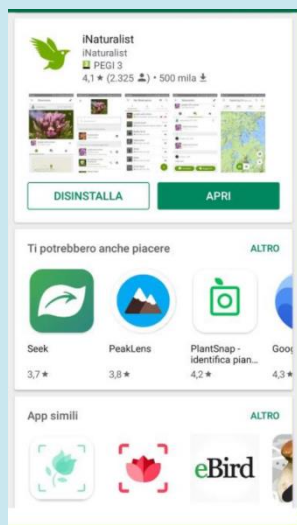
iNaturalist
iNaturalist
PEGI 3
4,1 ★ (2.325 ) • 500 mila

DISINSTALLA
APRI

Ti potrebbero anche piacere
ALTRO

Seek
3,7 ★

PeakLens
3,8 ★

PlantSnap - identifica pian...
4,2 ★

Goo
4,3 ★

App simili
ALTRO

eBird